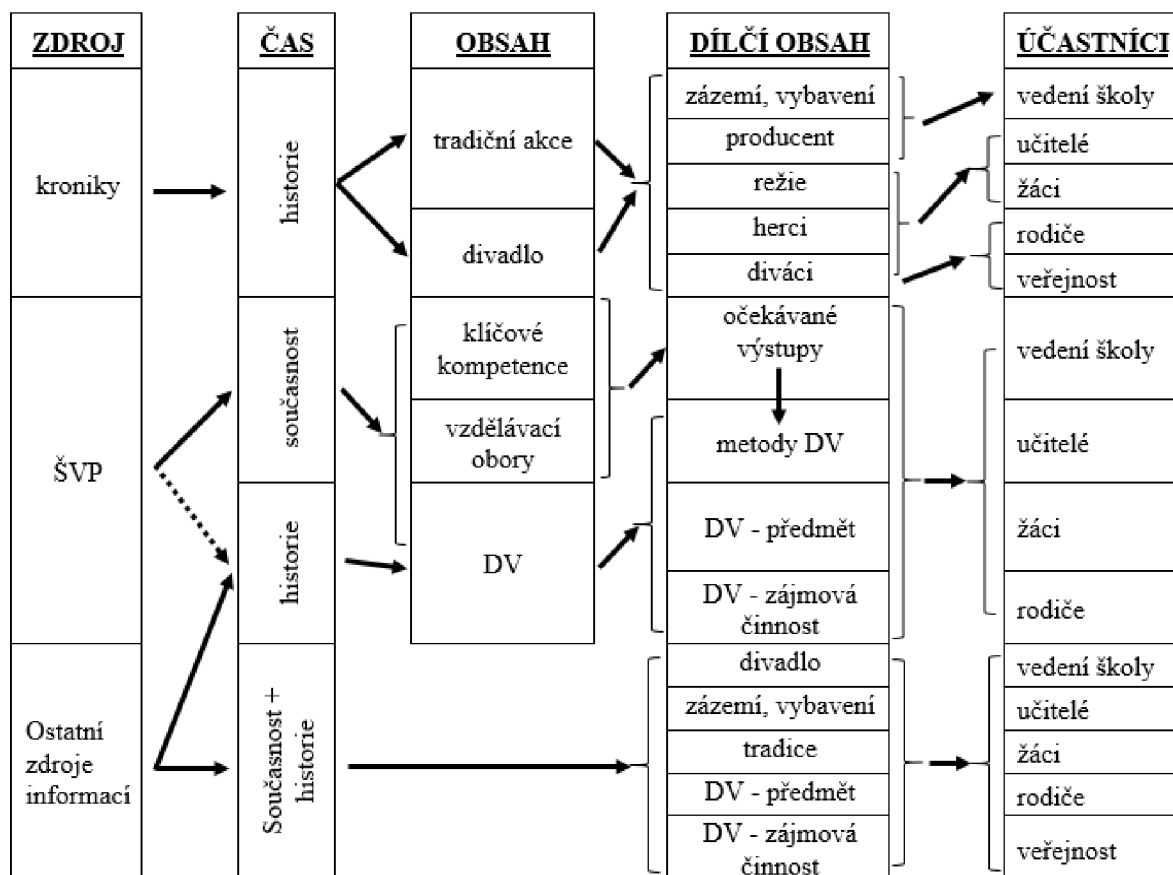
ZDROJ

kroniky

ŠVP

Ostatní zdroje informací

ČAS

historie

současnost

historie

Současnost + historie

OBSAH

tradiční akce

divadlo

klíčové kompetence

vzdělávací obory

DV

DÍLČÍ OBSAH

zázemí, vybavení

producent

režie

herci

diváci

očekávané výstupy

metody DV

DV - předmět

DV - zájmová činnost

divadlo

zázemí, vybavení

tradice

DV - předmět

DV - zájmová činnost

ÚČASTNÍCI

vedení školy

učitelé

žáci

rodiče

veřejnost

vedení školy

učitelé

žáci

rodiče

vedení školy

učitelé

žáci

rodiče

veřejnost